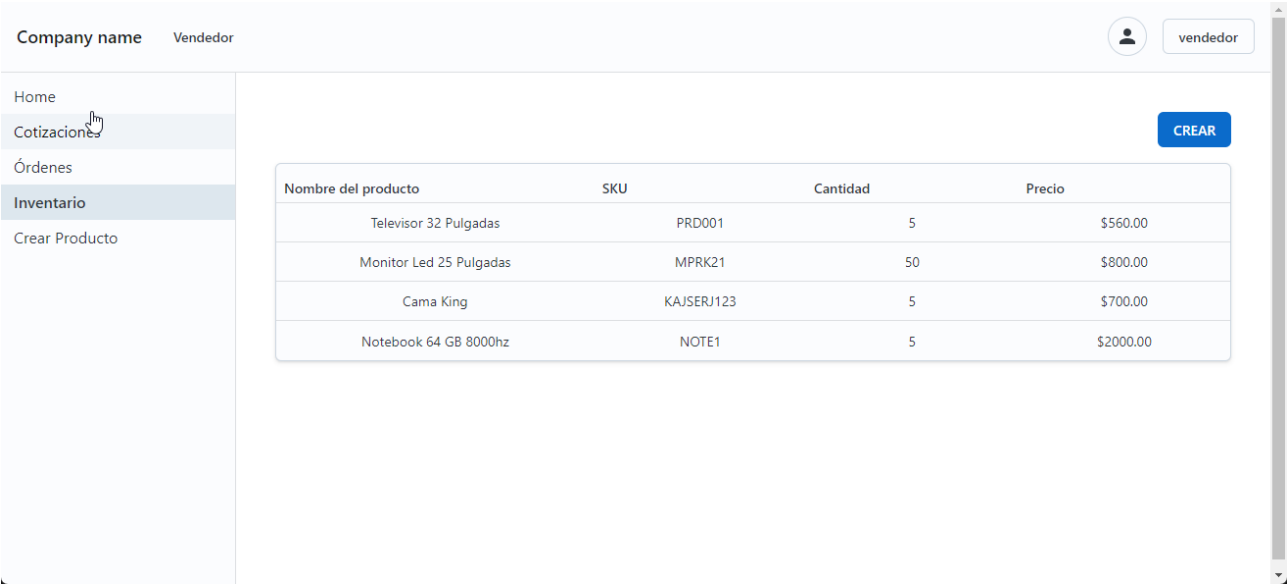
Company name Vendedor

vendedor

Home
Cotizaciones
Órdenes
Inventario
Crear Producto

CREAR

| Nombre del producto | SKU | Cantidad | Precio |
|---|---|---|---|
| Televisor 32 Pulgadas | PRD001 | 5 | \$560.00 |
| Monitor Led 25 Pulgadas | MPRK21 | 50 | \$800.00 |
| Cama King | KAJSERJ123 | 5 | \$700.00 |
| Notebook 64 GB 8000hz | NOTE1 | 5 | \$2000.00 |